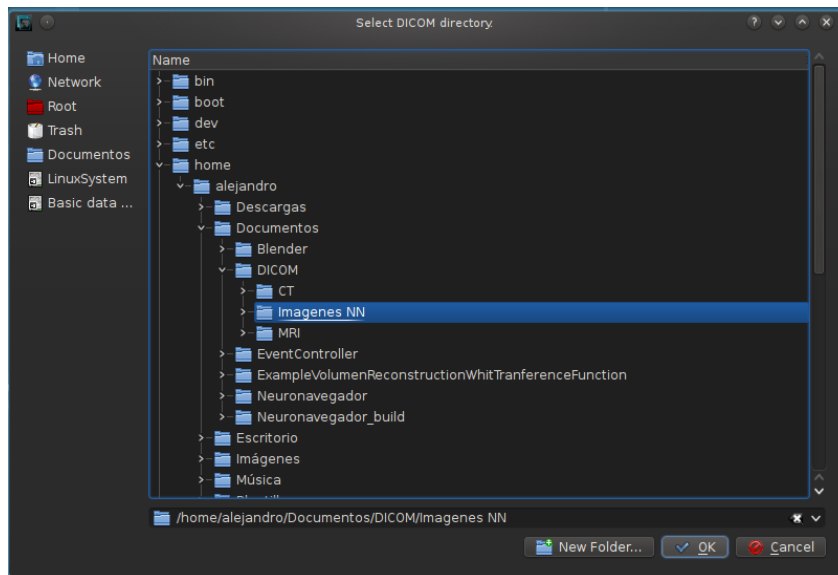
Select DICOM directory

Home
Network
Root
Trash
Documentos
LinuxSystem
Basic data ...

Name
bin
boot
dev
etc
home
alejandro
Descargas
Documentos
Blender
DICOM
CT
Imagenes NN
MRI
EventController
ExampleVolumenReconstructionWhitTranferenceFunction
Neuronavegador
Neuronavegador_build
Escritorio
Imágenes
Música
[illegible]

/home/alejandro/Documentos/DICOM/Imagenes NN

New Folder...
OK
Cancel